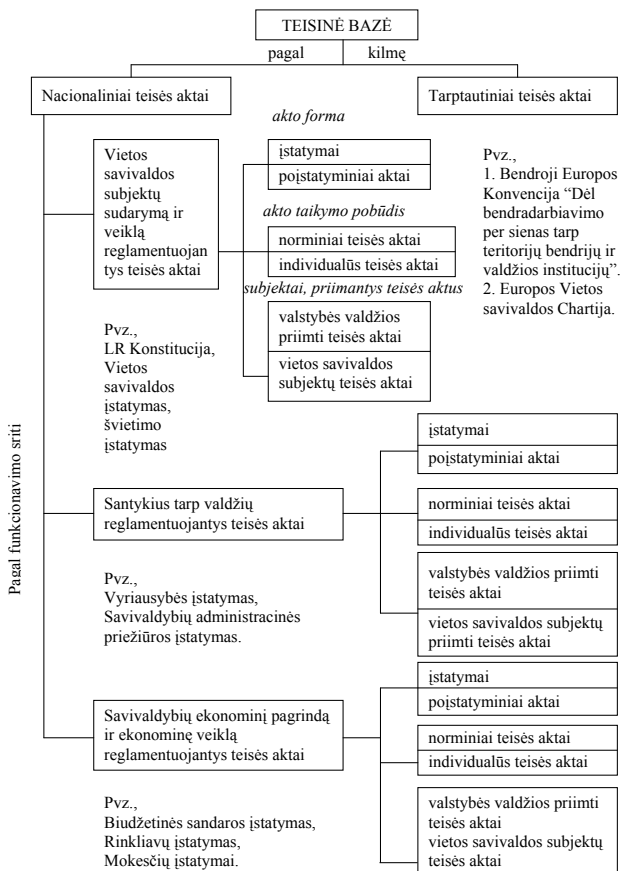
TEISINĖ BAZĖ

pagal kilmę

Nacionaliniai teisės aktai

Tarptautiniai teisės aktai

akto forma

Vietos savivaldos subjektų sudarymą ir veiklą reglamentuojantys teisės aktai

įstatymai

poįstatyminiai aktai

akto taikymo pobūdis

norminiai teisės aktai

individualūs teisės aktai

subjektai, priimantys teisės aktus

valstybės valdžios priimti teisės aktai

vietos savivaldos subjektų teisės aktai

Pvz.,
1. Bendroji Europos Konvencija "Dėl bendradarbiavimo per sienas tarp teritorijų bendrijų ir valdžios institucijų".
2. Europos Vietos savivaldos Chartija.

Pvz.,
LR Konstitucija,
Vietos savivaldos įstatymas,
švietimo įstatymas

Pagal funkcionavimo sritį

Santykius tarp valdžių reglamentuojantys teisės aktai

įstatymai

poįstatyminiai aktai

norminiai teisės aktai

individualūs teisės aktai

valstybės valdžios priimti teisės aktai

vietos savivaldos subjektų priimti teisės aktai

Pvz.,
Vyriausybės įstatymas,
Savivaldybių administracinės priežiūros įstatymas.

Savivaldybių ekonominį pagrindą ir ekonominę veiklą reglamentuojantys teisės aktai

įstatymai

poįstatyminiai aktai

norminiai teisės aktai

individualūs teisės aktai

valstybės valdžios priimti teisės aktai
vietos savivaldos subjektų teisės aktai

Pvz.,
Biudžetinės sandaros įstatymas,
Rinkliavų įstatymas,
Mokesčių įstatymai.